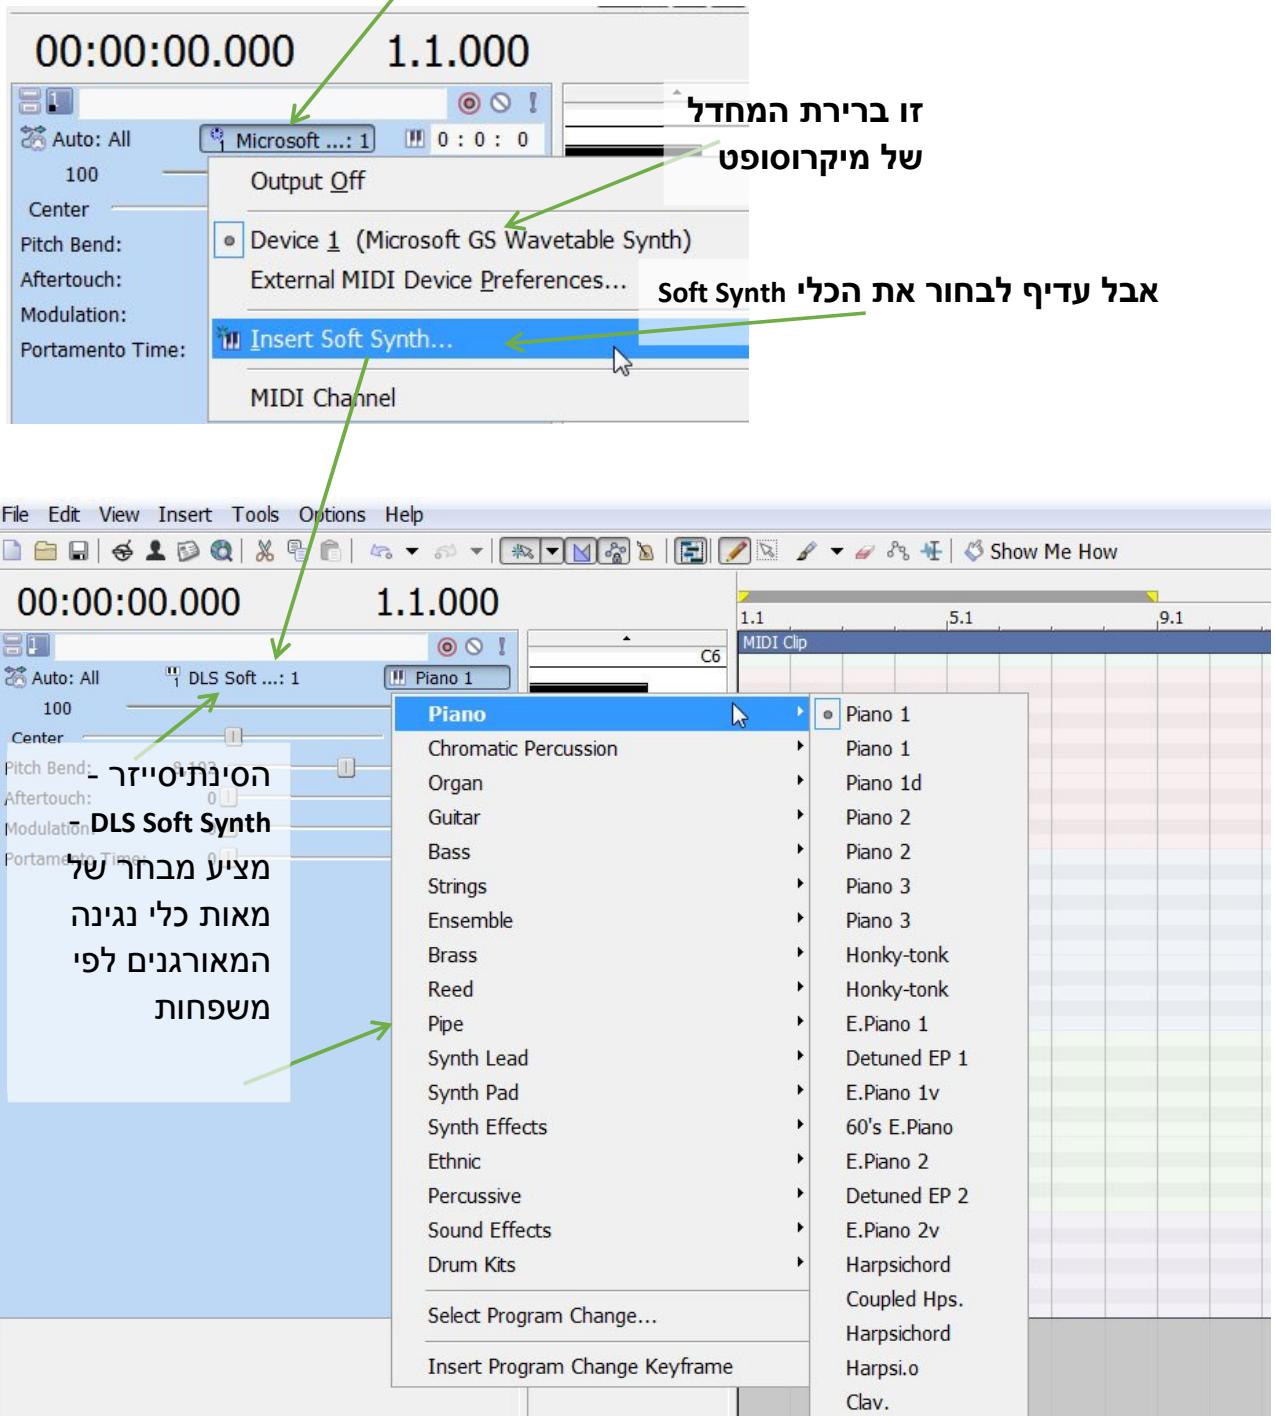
00:00:00.000 1.1.000

Auto: All
Microsoft ...: 1
0 : 0 : 0
100
Center
Pitch Bend:
Aftertouch:
Modulation:
Portamento Time:

Output Off
Device 1 (Microsoft GS Wavetable Synth)
External MIDI Device Preferences...
Insert Soft Synth...
MIDI Channel

זו ברירת המחדל של מיקרוסופט

אבל עדיף לבחור את הכלי Soft Synth

File Edit View Insert Tools Options Help
Show Me How

00:00:00.000 1.1.000

1.1 5.1 9.1
MIDI Clip
C6

Auto: All
DLS Soft ...: 1
Piano 1
100
Center
Pitch Bend:
Aftertouch:
Modulation:
Portamento Time:

הסינתיסייזר - DLS Soft Synth - מציע מבחר של מאות כלי נגינה המאורגנים לפי משפחות

Piano
Chromatic Percussion
Organ
Guitar
Bass
Strings
Ensemble
Brass
Reed
Pipe
Synth Lead
Synth Pad
Synth Effects
Ethnic
Percussive
Sound Effects
Drum Kits
Select Program Change...
Insert Program Change Keyframe

Piano 1
Piano 1
Piano 1d
Piano 2
Piano 2
Piano 3
Piano 3
Honky-tonk
Honky-tonk
E.Piano 1
Detuned EP 1
E.Piano 1v
60's E.Piano
E.Piano 2
Detuned EP 2
E.Piano 2v
Harpsichord
Coupled Hps.
Harpsichord
Harpsi.o
Clav.